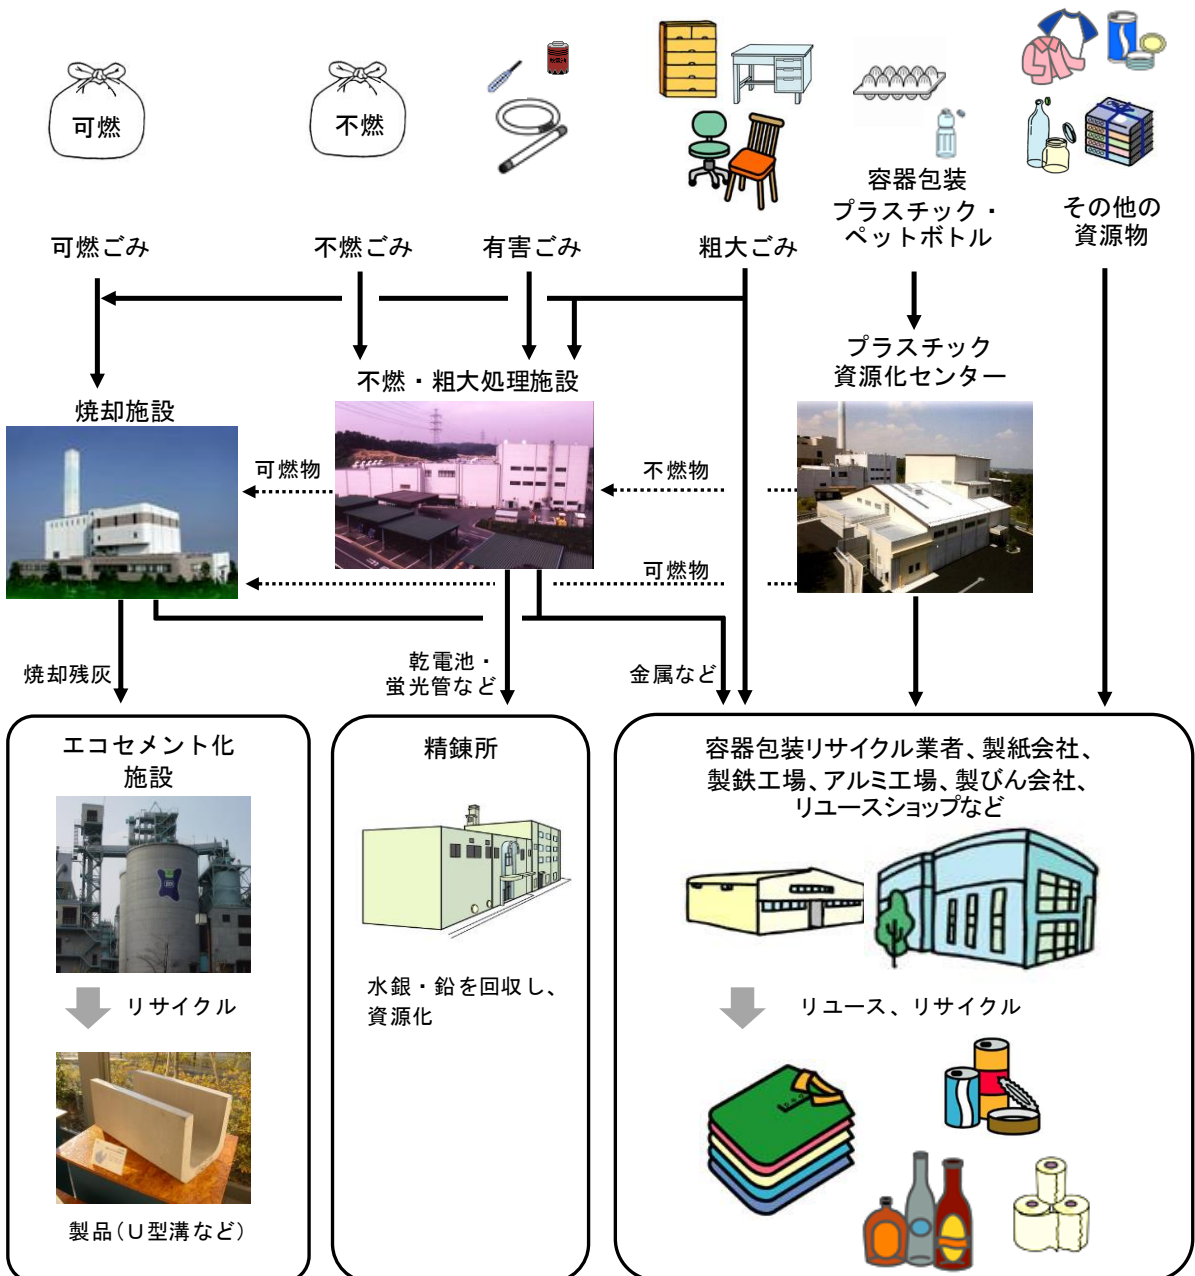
可燃

不燃

可燃ごみ

不燃ごみ

有害ごみ

粗大ごみ

容器包装
プラスチック・
ペットボトル

その他の
資源物

不燃・粗大処理施設

プラスチック
資源化センター

焼却施設

可燃物

不燃物

可燃物

焼却残灰

乾電池・
蛍光管など

金属など

エコセメント化
施設

リサイクル

製品（U型溝など）

精錬所

水銀・鉛を回収し、
資源化

容器包装リサイクル業者、製紙会社、
製鉄工場、アルミ工場、製びん会社、
リユースショップなど

リユース、リサイクル